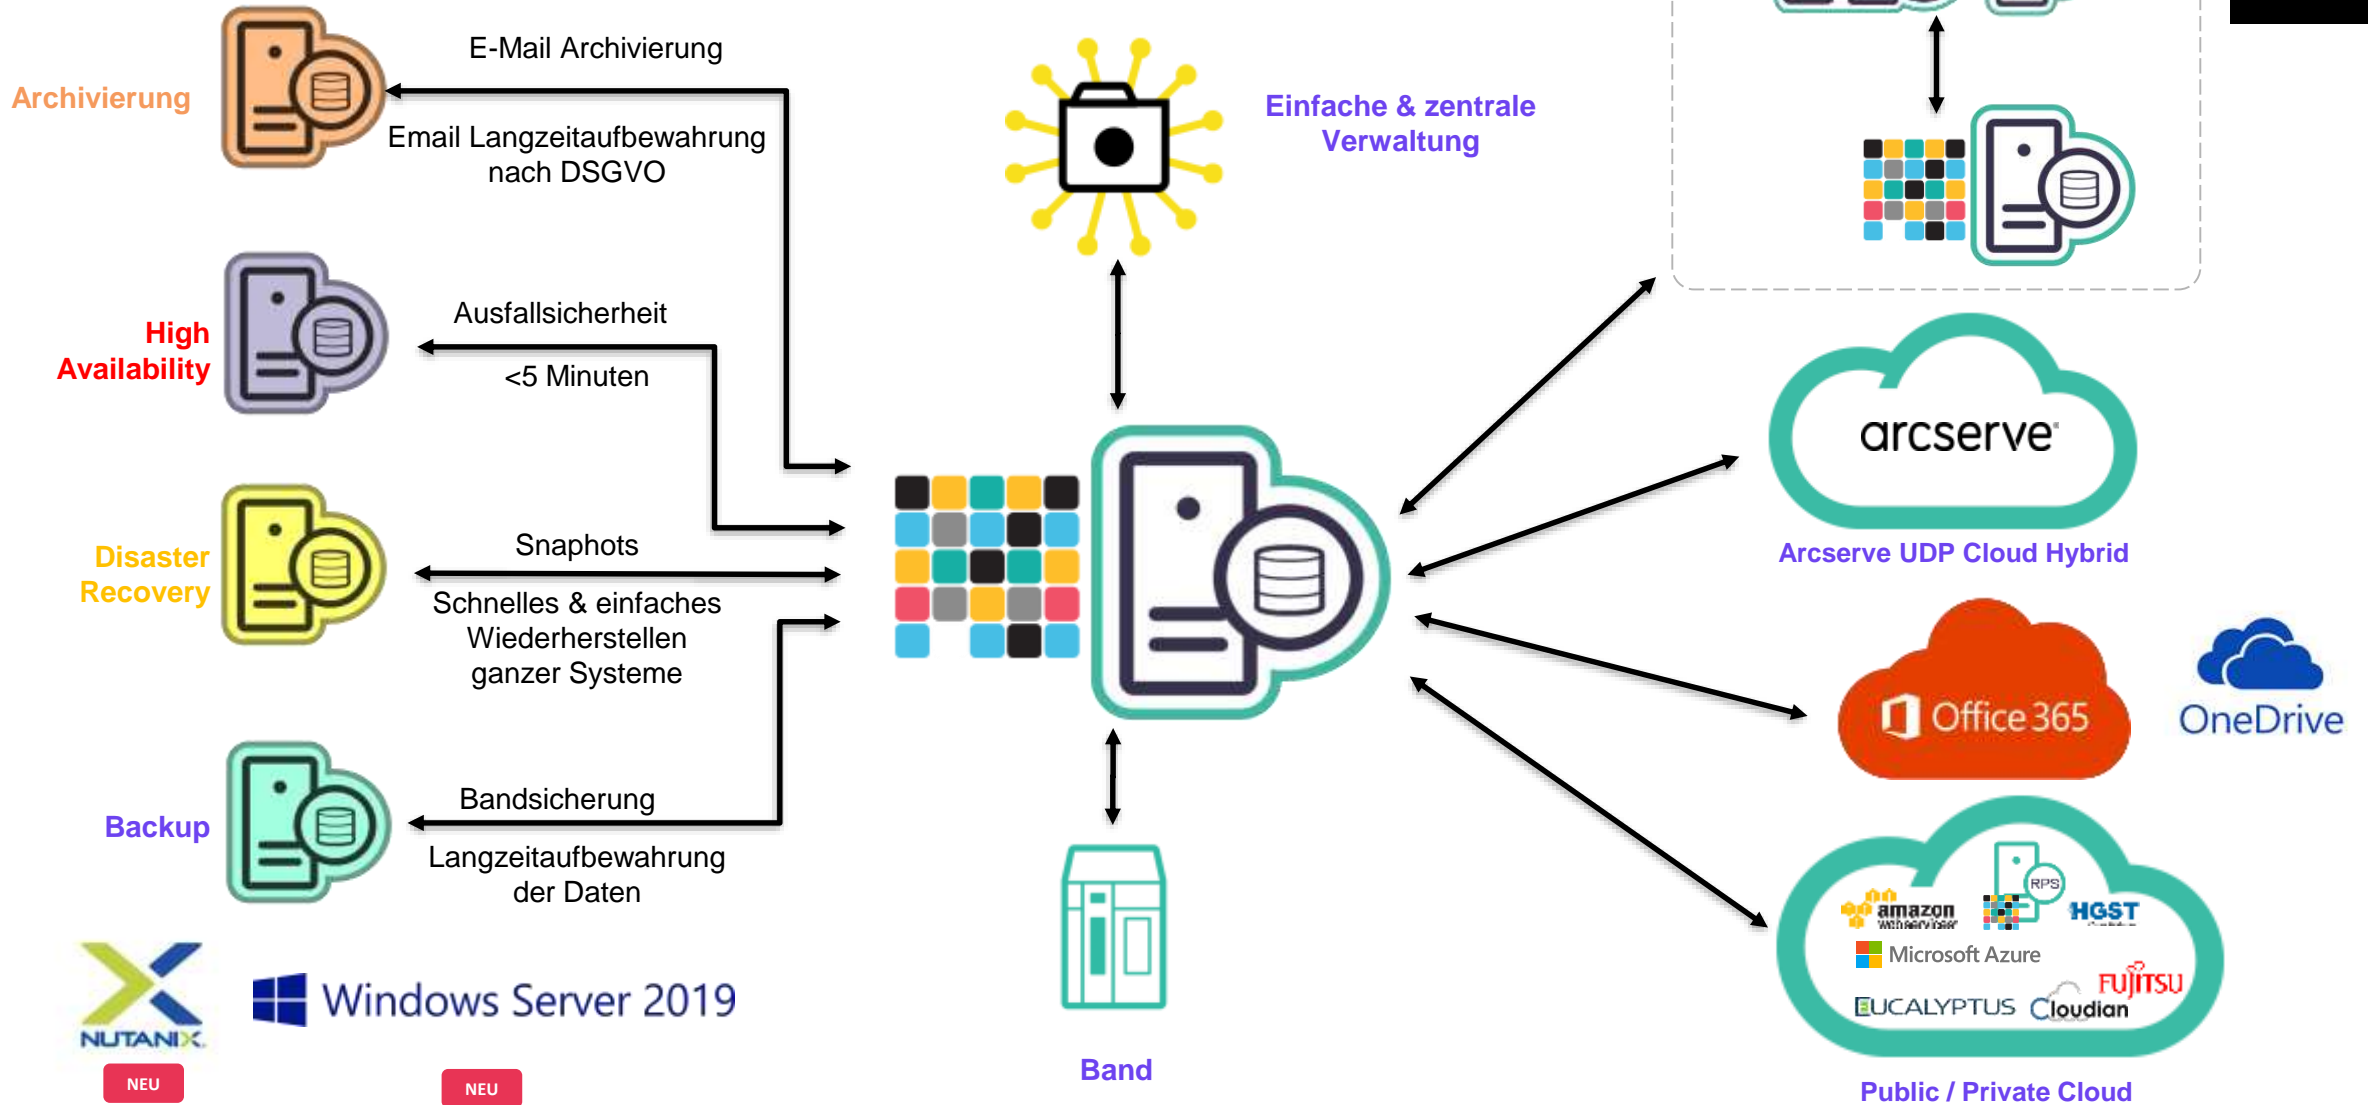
Archivierung

E-Mail Archivierung

Email Langzeitaufbewahrung nach DSGVO

High Availability

Ausfallsicherheit

<5 Minuten

Disaster Recovery

Snaphots

Schnelles & einfaches Wiederherstellen ganzer Systeme

Backup

Bandsicherung

Langzeitaufbewahrung der Daten

NUTANIX

NEU

Windows Server 2019

NEU

Einfache & zentrale Verwaltung

Band

arcserve

Arcserve UDP Cloud Hybrid

Office 365

OneDrive

RPS

amazon web services

HGST

Microsoft Azure

FUJITSU

EUCALYPTUS

Cloudian

Public / Private Cloud